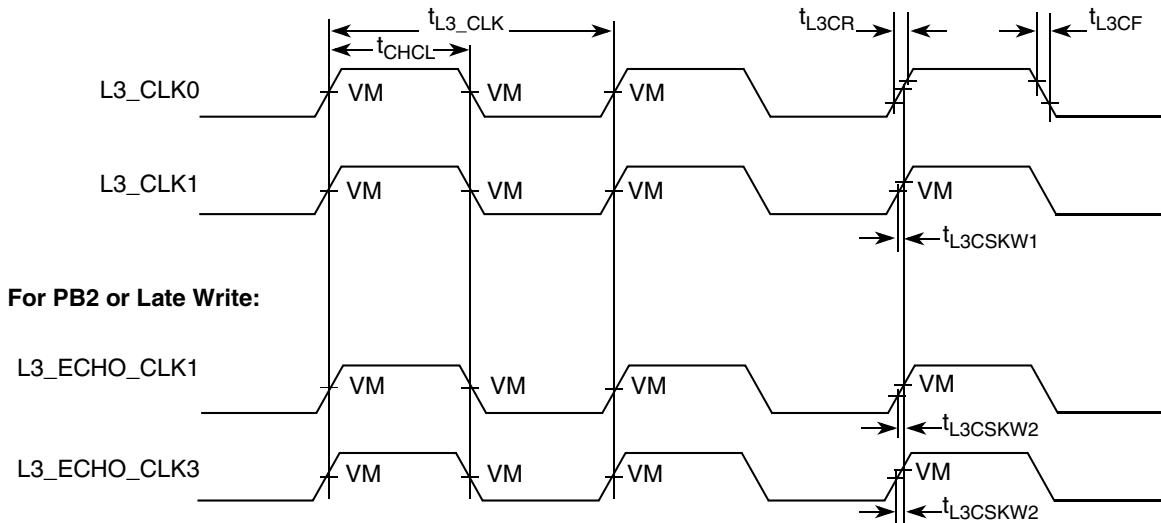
$t_{L3\_CLK}$

$t_{CHCL}$

$t_{L3CR}$

$t_{L3CF}$

L3_CLK0

VM

VM

VM

L3_CLK1

VM

VM

VM

VM

$t_{L3CSKW1}$

For PB2 or Late Write:

L3_ECHO_CLK1

VM

VM

VM

VM

$t_{L3CSKW2}$

L3_ECHO_CLK3

VM

VM

VM

VM

$t_{L3CSKW2}$